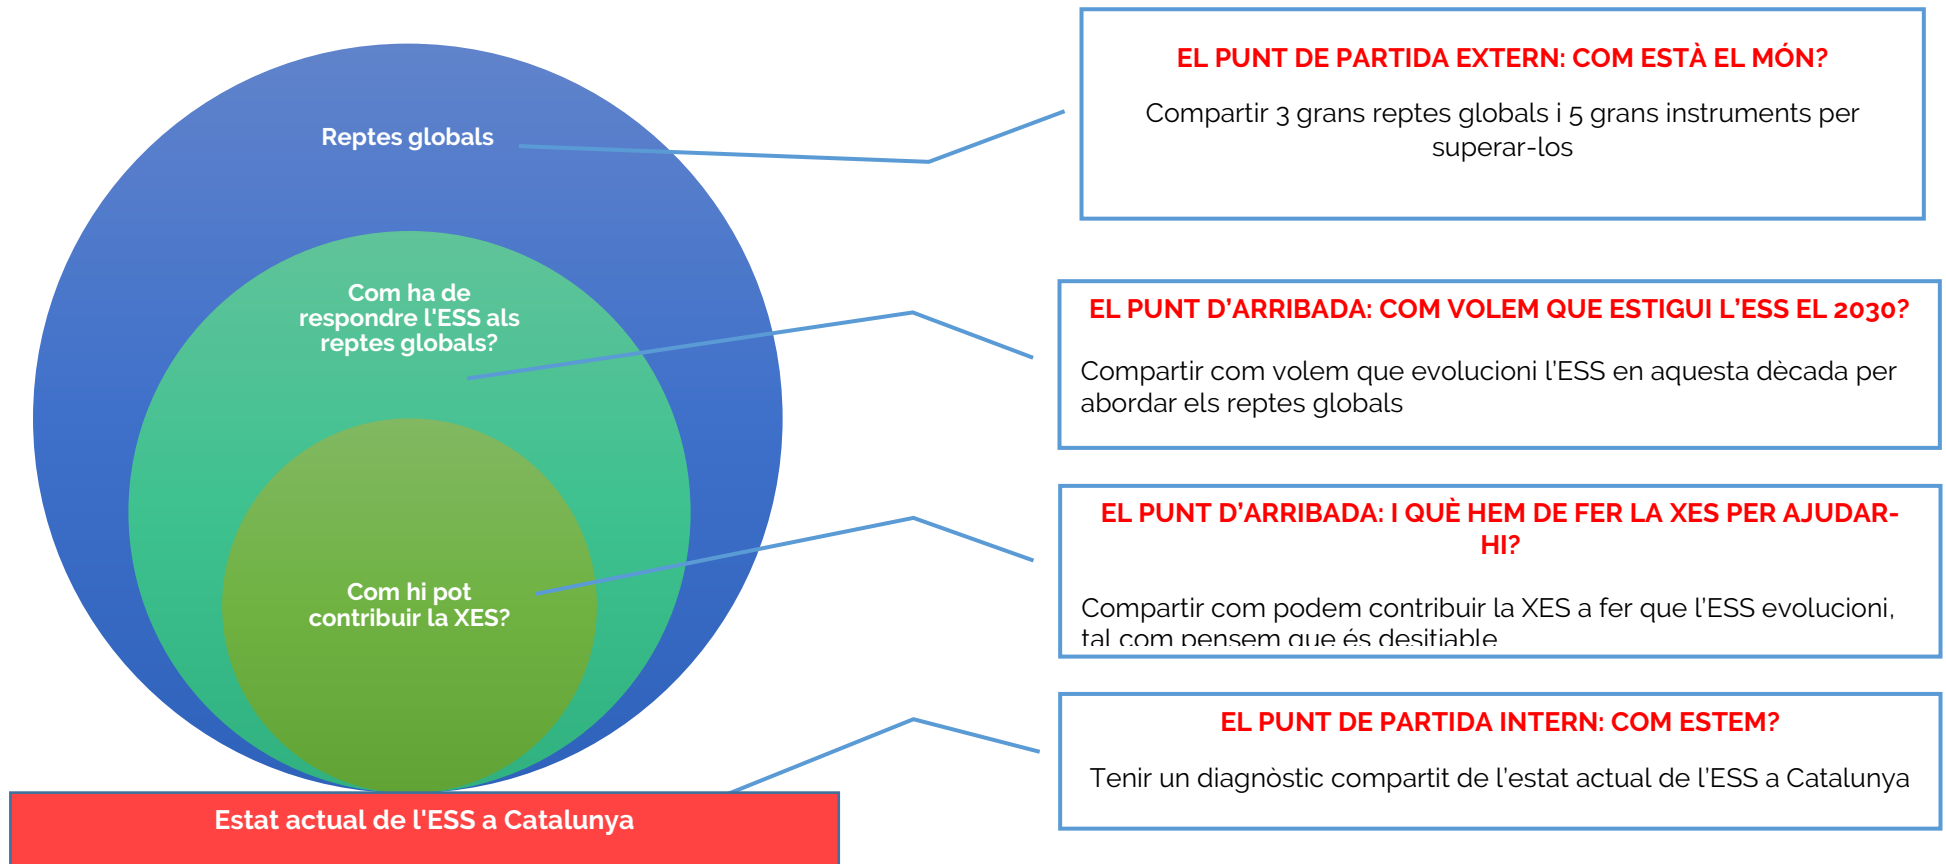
Reptes globals

Com ha de respondre l'ESS als reptes globals?

Com hi pot contribuir la XES?

Estat actual de l'ESS a Catalunya

EL PUNT DE PARTIDA EXTERN: COM ESTÀ EL MÓN?

Compartir 3 grans reptes globals i 5 grans instruments per superar-los

EL PUNT D'ARRIBADA: COM VOLEM QUE ESTIGUI L'ESS EL 2030?

Compartir com volem que evolucioni l'ESS en aquesta dècada per abordar els reptes globals

EL PUNT D'ARRIBADA: I QUÈ HEM DE FER LA XES PER AJUDAR-HI?

Compartir com podem contribuir la XES a fer que l'ESS evolucioni, tal com pensem que és desitjable

EL PUNT DE PARTIDA INTERN: COM ESTEM?

Tenir un diagnòstic compartit de l'estat actual de l'ESS a Catalunya